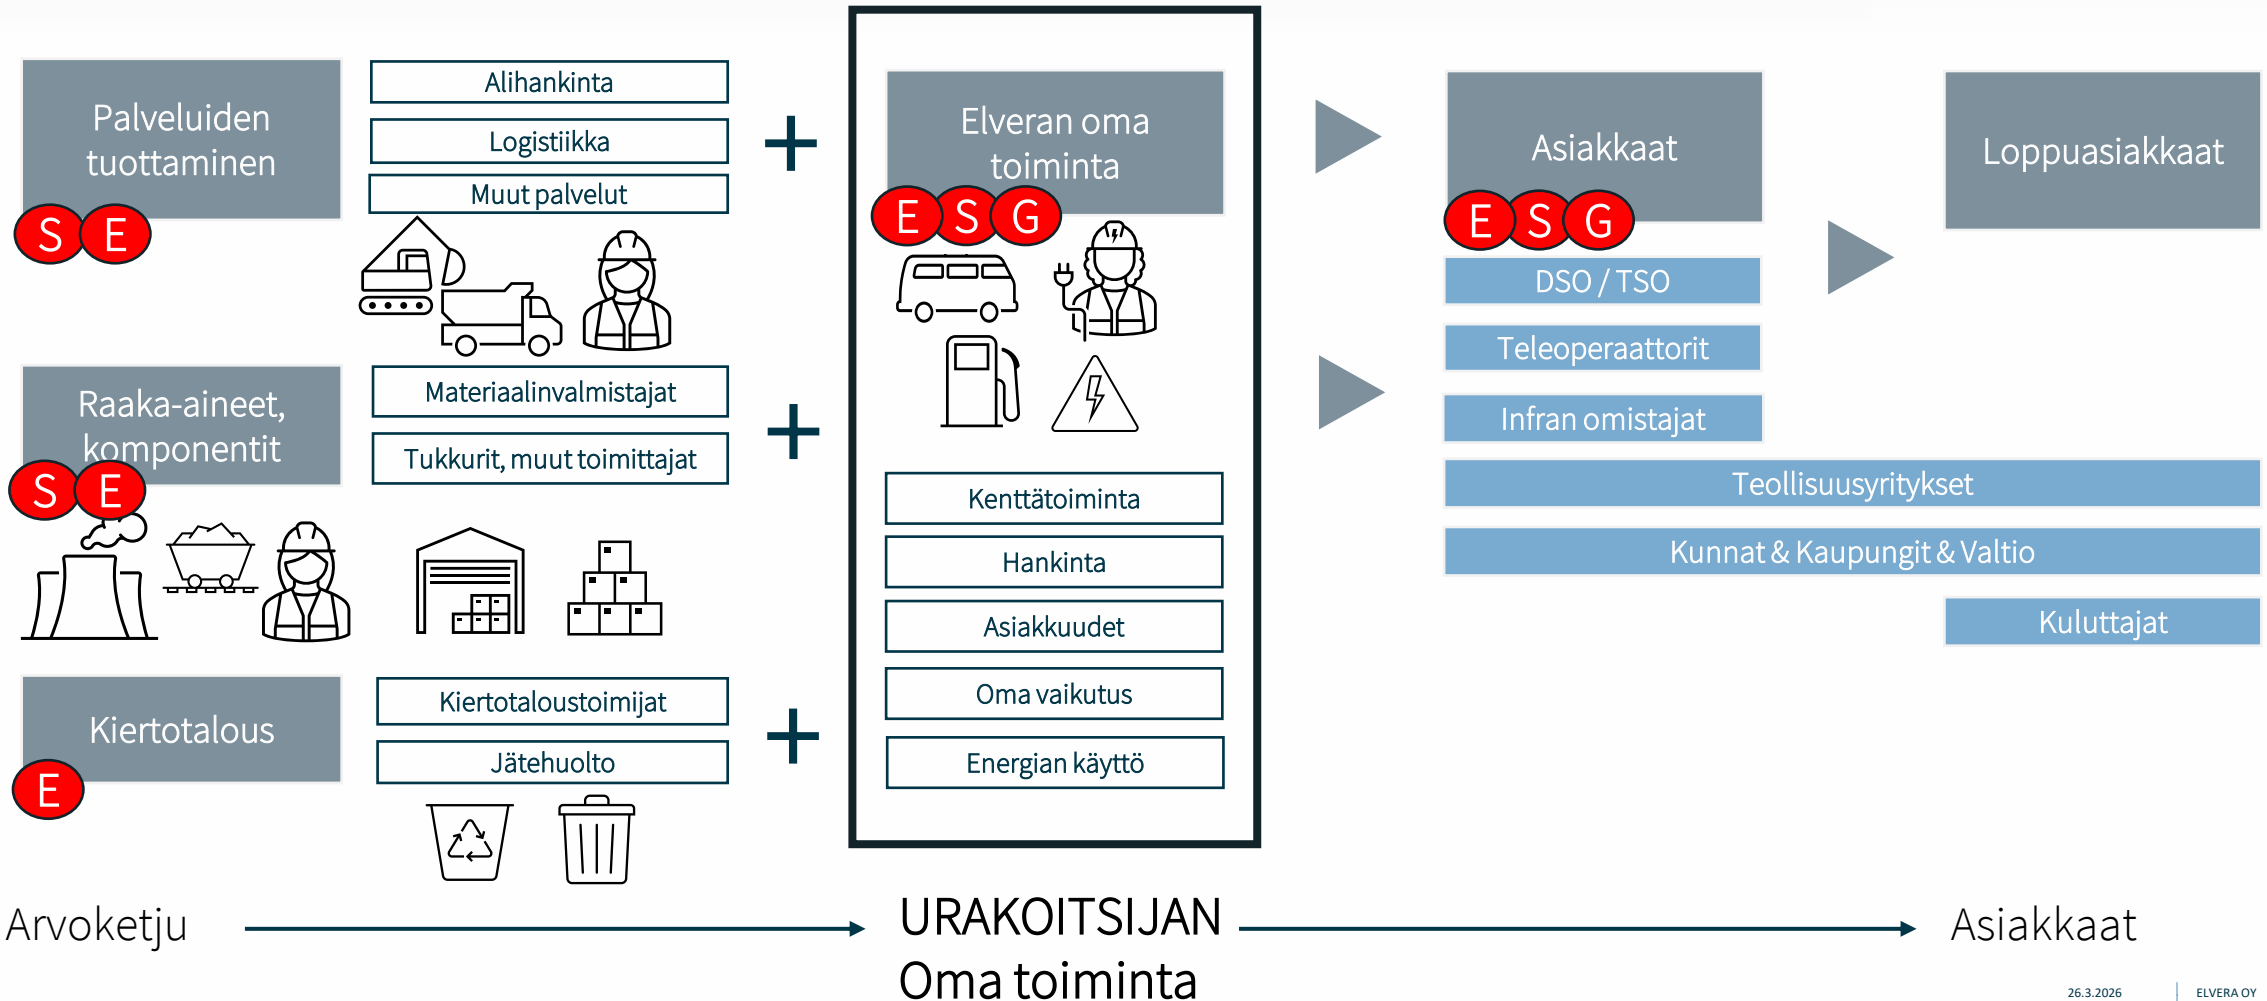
Palveluiden tuottaminen

S E

Alihankinta

Logistiikka

Muut palvelut

+

Elveran oma toiminta

E S G

Asiakkaat

E S G

Loppuasiakkaat

DSO / TSO

Teleoperaattorit

Infran omistajat

Teollisuusyritykset

Kunnat & Kaupungit & Valtio

Kuluttajat

Raaka-aineet, komponentit

S E

Materiaalinvalmistajat

Tukkurit, muut toimittajat

+

Kenttätoiminta

Hankinta

Asiakkuudet

Oma vaikutus

Energian käyttö

Kiertotalous

E

Kiertotaloustoimijat

Jätehuolto

+

Arvoketju

URAKOITSIJAN
Oma toiminta

Asiakkaat

26.3.2026 | ELVERA OY